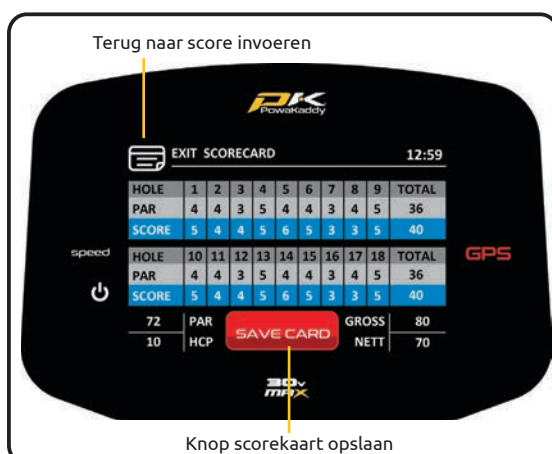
Terug naar score invoeren

PK PowaKaddy

EXIT SCORECARD 12:59

| HOLE | 1 | 2 | 3 | 4 | 5 | 6 | 7 | 8 | 9 | TOTAL |
|---|---|---|---|---|---|---|---|---|---|---|
| PAR | 4 | 4 | 3 | 5 | 4 | 4 | 3 | 4 | 5 | 36 |
| SCORE | 5 | 4 | 4 | 5 | 6 | 5 | 3 | 3 | 5 | 40 |

speed

GPS

| HOLE | 10 | 11 | 12 | 13 | 14 | 15 | 16 | 17 | 18 | TOTAL |
|---|---|---|---|---|---|---|---|---|---|---|
| PAR | 4 | 4 | 3 | 5 | 4 | 4 | 3 | 4 | 5 | 36 |
| SCORE | 5 | 4 | 4 | 5 | 6 | 5 | 3 | 3 | 5 | 40 |

72 PAR
10 HCP

SAVE CARD

GROSS 80
NETT 70

30v MAX

Knop scorekaart opslaan